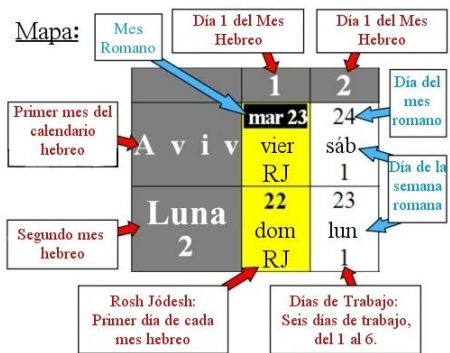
Mapa:

Mes Romano

Día 1 del Mes Hebreo

Día 1 del Mes Hebreo

Primer mes del calendario hebreo

Día del mes romano

Día de la semana romana

Segundo mes hebreo

| | 1 | 2 |
|---|---|---|
| A v i v | mar 23 vier RJ | 24 sáb 1 |
| Luna 2 | 22 dom RJ | 23 lun 1 |

Rosh Jódesh: Primer día de cada mes hebreo

Días de Trabajo: Seis días de trabajo, del 1 al 6.